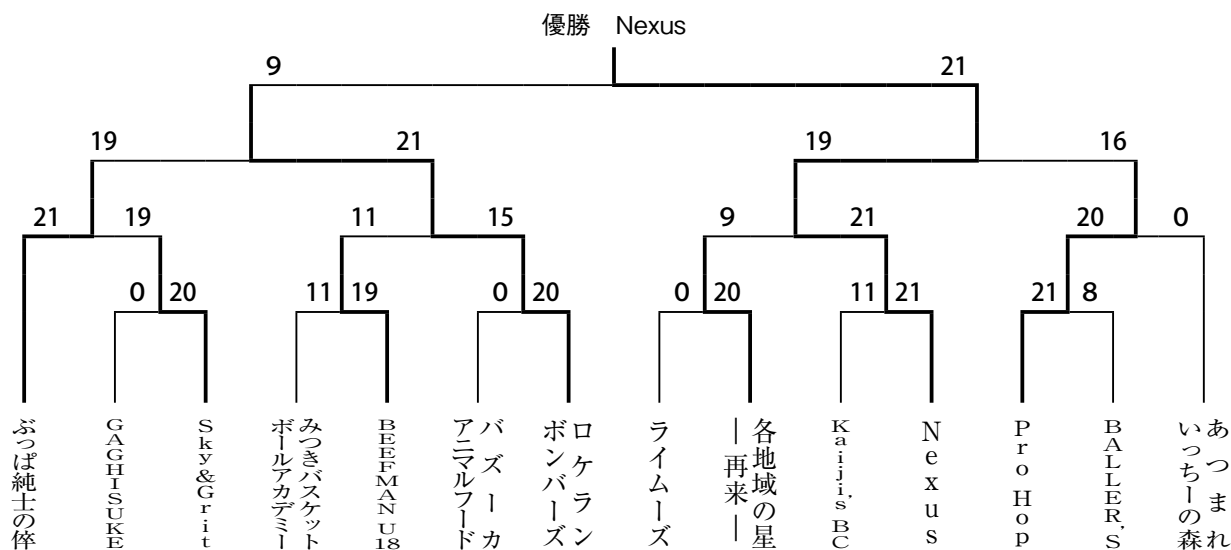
優勝　Nexus

9　21

19　21　19　16

21　19　11　15　9　21　20　0

0　20　11　19　0　20　0　20　11　21　21　8

ぶっぱ純士の倅

GAGHISUKE

Sky&Grit

みつきバスケット ボールアカデミー

BEEFMAN U18

バズーカ アニマルフード

ロケラン ボンバーズ

ライムーズ

各地域の星 ー再来ー

Kaijis' BC

Nexus

Pro Hop

BALLER'S

あつまれ いっちーの森